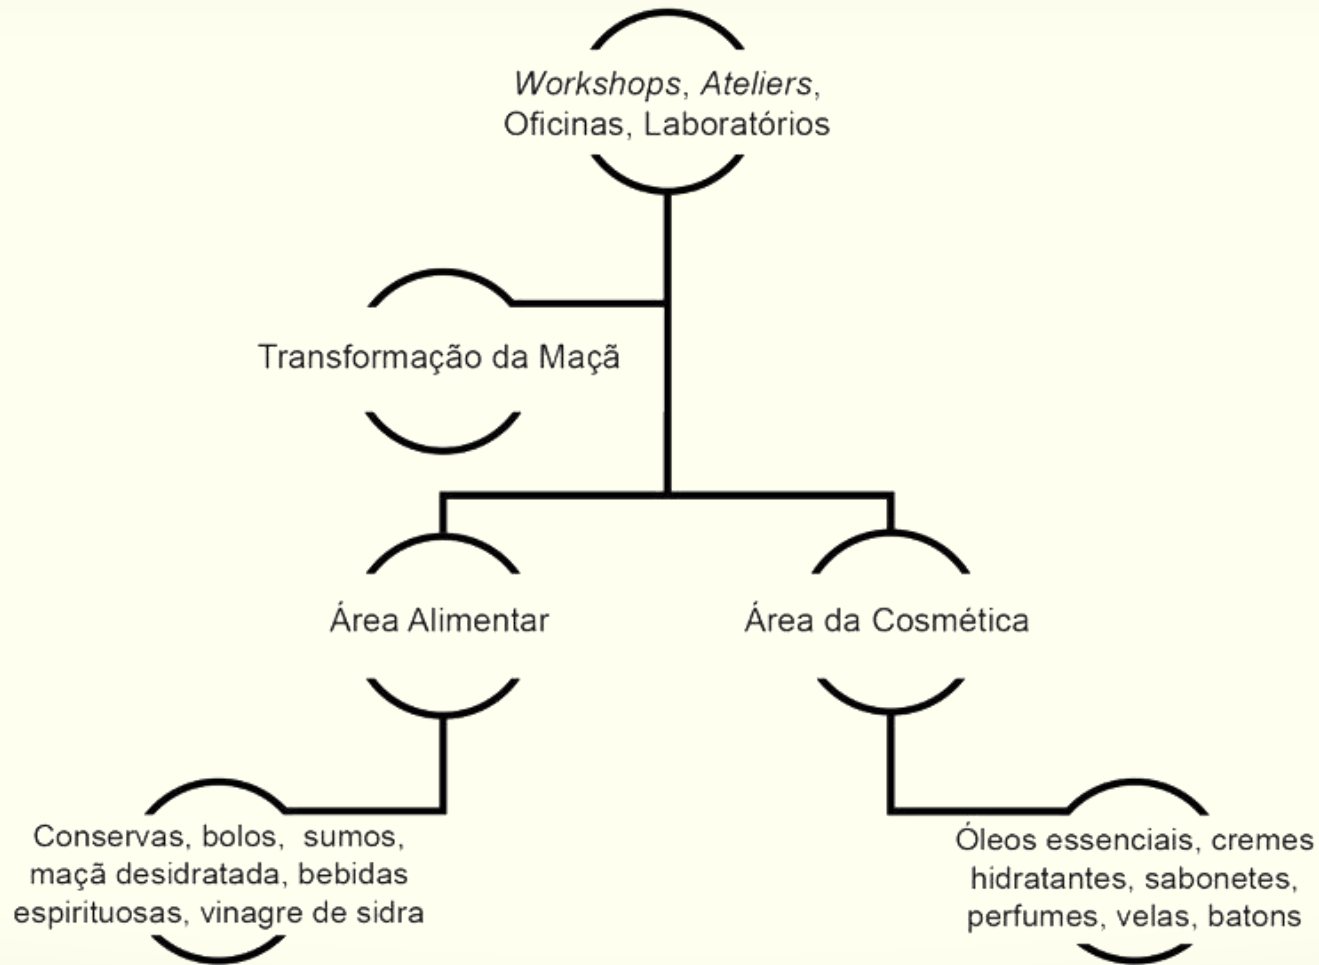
Workshops, Ateliers, Oficinas, Laboratórios

Transformação da Maçã

Área Alimentar

Área da Cosmética

Conservas, bolos, sumos, maçã desidratada, bebidas espirituosas, vinagre de sidra

Óleos essenciais, cremes hidratantes, sabonetes, perfumes, velas, batons